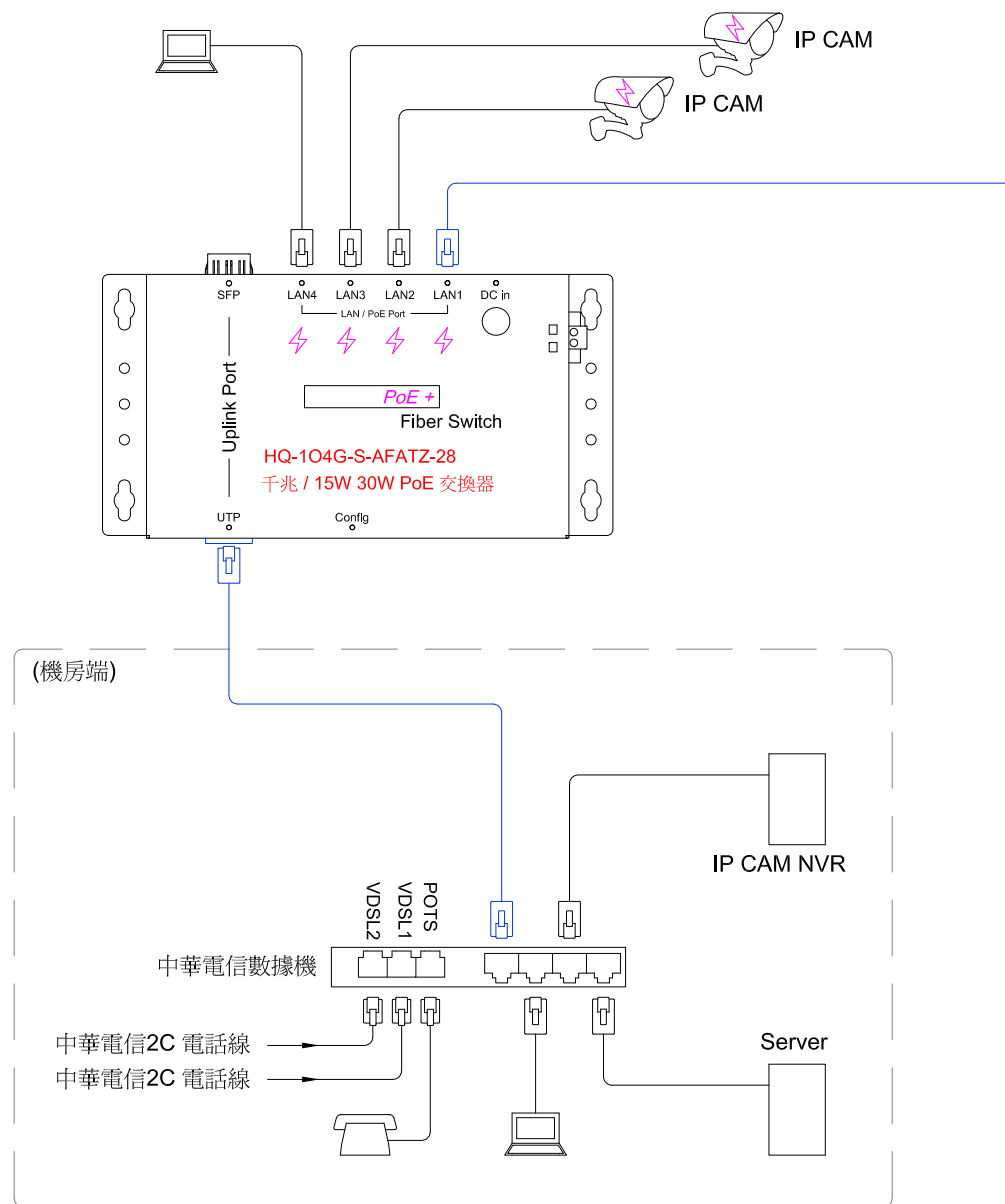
IP CAM

IP CAM

SFP

LAN4 LAN3 LAN2 LAN1 DC in

LAN / PoE Port

Uplink Port

PoE +

Fiber Switch

HQ-1O4G-S-AFATZ-28

千兆 / 15W 30W PoE 交換器

UTP

Config

(機房端)

IP CAM NVR

VDSL2 VDSL1 POTS

中華電信數據機

中華電信2C 電話線

中華電信2C 電話線

Server